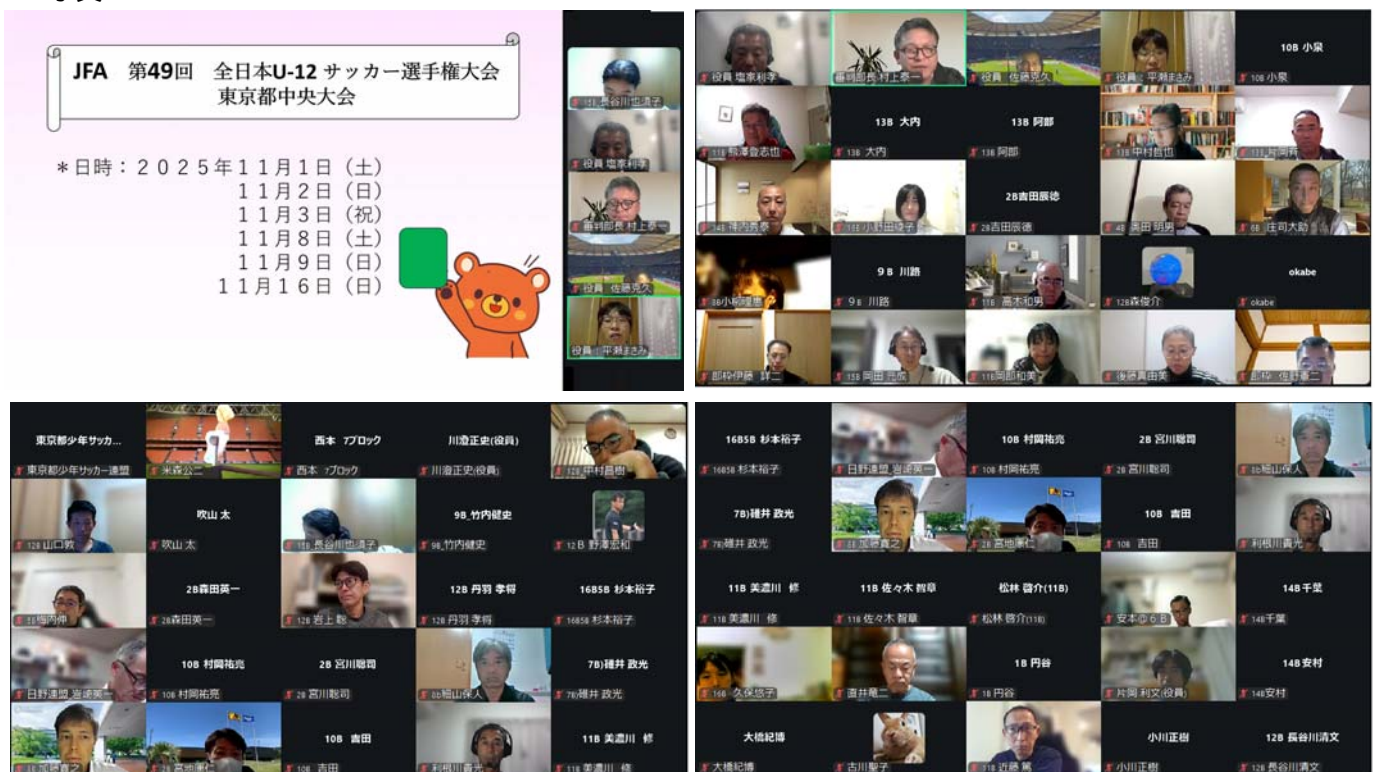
JFA 第49回 全日本U-12 サッカー選手権大会
東京都中央大会

＊日時：２０２５年１１月１日（土）
１１月２日（日）
１１月３日（祝）
１１月８日（土）
１１月９日（日）
１１月１６日（日）

長谷川也清子
役員 塩家利孝
審判部長 村上泰一
役員 佐藤克久
役員 平瀬まさみ

役員 塩家利孝
審判部長 村上泰一
役員 佐藤克久
役員 平瀬まさみ
10B 小泉
10B 小泉
熊澤登志也
13B 大内
13B 大内
13B 阿部
13B 阿部
中村昌也
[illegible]
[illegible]
小野田慶子
2B吉田辰徳
2B吉田辰徳
吉田 明男
庄司大助
小柳理恵
9B 川路
9B 川路
髙木和男
12B森俊介
okabe
okabe
伊藤 洋二
岡田 茂成
阿部和美
後藤真由美
佐野 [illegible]

東京都少年サッカ...
東京都少年サッカー連盟
米森公二
西本 7ブロック
西本 7ブロック
川澄正史(役員)
川澄正史(役員)
中村昌樹
山口敦
吹山 太
吹山 太
長谷川也清子
9B_竹内健史
9B_竹内健史
12B 野澤宏和
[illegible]
2B森田英一
2B森田英一
岩上 聡
12B 丹羽 孝将
12B 丹羽 孝将
16B5B 杉本裕子
16B5B 杉本裕子
日野連盟_岩瀬英一
10B 村岡祐亮
10B 村岡祐亮
2B 宮川聡司
2B 宮川聡司
稲山保人
7B)雑井 政光
7B)雑井 政光
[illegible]
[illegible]
10B 吉田
10B 吉田
利根川貴光
11B 美濃川 修
11B 美濃川 修

16B5B 杉本裕子
16B5B 杉本裕子
日野連盟_岩瀬英一
10B 村岡祐亮
10B 村岡祐亮
2B 宮川聡司
2B 宮川聡司
稲山保人
7B)雑井 政光
7B)雑井 政光
加藤貴之
宮地康仁
10B 吉田
10B 吉田
利根川貴光
11B 美濃川 修
11B 美濃川 修
11B 佐々木 智章
11B 佐々木 智章
松林 啓介(11B)
松林 啓介(11B)
安本@6B
14B千葉
14B千葉
久保悠子
直井竜二
1B 円谷
1B 円谷
片岡 利文(役員)
14B安村
14B安村
大橋紀博
大橋紀博
古川聖子
近藤 篤
小川正樹
小川正樹
12B 長谷川清文
12B 長谷川清文